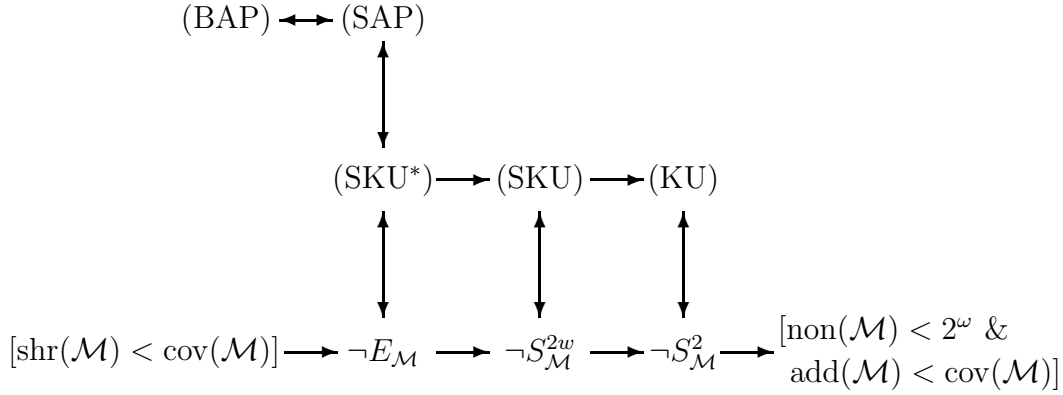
(BAP) (SAP)

(SKU*) (SKU) (KU)

$[\mathrm{shr}(\mathcal{M}) < \mathrm{cov}(\mathcal{M})]$ $\neg E_{\mathcal{M}}$ $\neg S^{2w}_{\mathcal{M}}$ $\neg S^{2}_{\mathcal{M}}$ $[\mathrm{non}(\mathcal{M}) < 2^{\omega}$ & $\mathrm{add}(\mathcal{M}) < \mathrm{cov}(\mathcal{M})]$